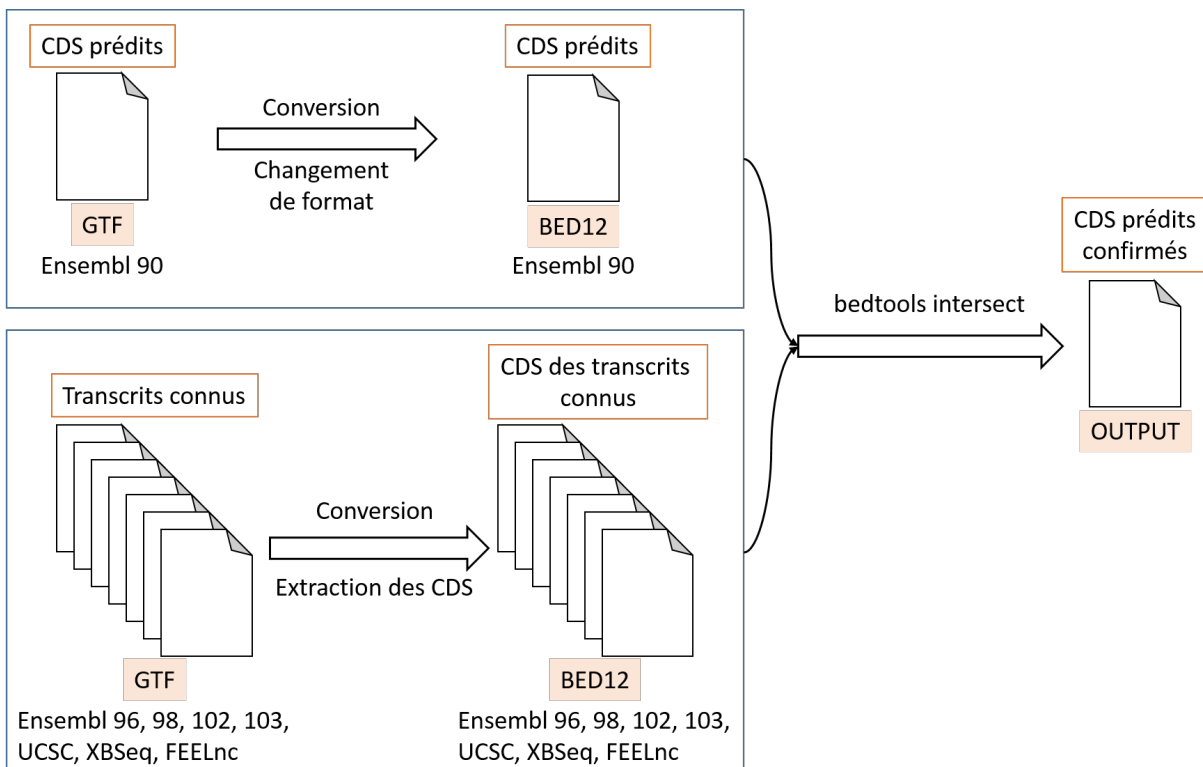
CDS prédits

GTF

Ensembl 90

Conversion

Changement de format

CDS prédits

BED12

Ensembl 90

Transcrits connus

GTF

Ensembl 96, 98, 102, 103, UCSC, XBSeq, FEELnc

Conversion

Extraction des CDS

CDS des transcrits connus

BED12

Ensembl 96, 98, 102, 103, UCSC, XBSeq, FEELnc

bedtools intersect

CDS prédits confirmés

OUTPUT